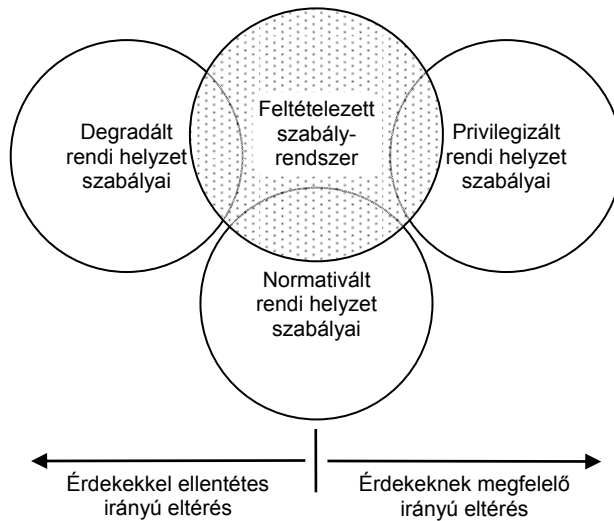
Feltételezett szabály-rendszer

Degradált rendi helyzet szabályai

Privilegizált rendi helyzet szabályai

Normativált rendi helyzet szabályai

Érdekekkel ellentétes irányú eltérés

Érdekeknek megfelelő irányú eltérés